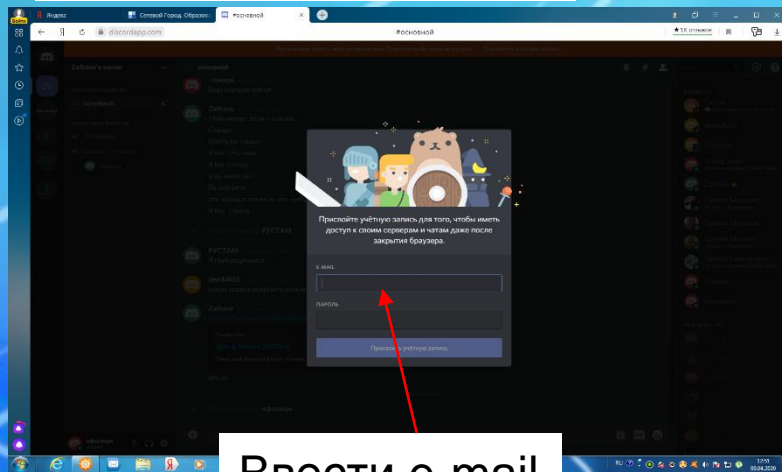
Яндекс
Сетевой Город. Образо
#основной
discordapp.com
#основной
★1К отзывов

Присвойте учётную запись для того, чтобы иметь доступ к своим серверам и чатам даже после закрытия браузера.

E-MAIL

ПАРОЛЬ

Присвоить учётную запись

Ввести e-mail